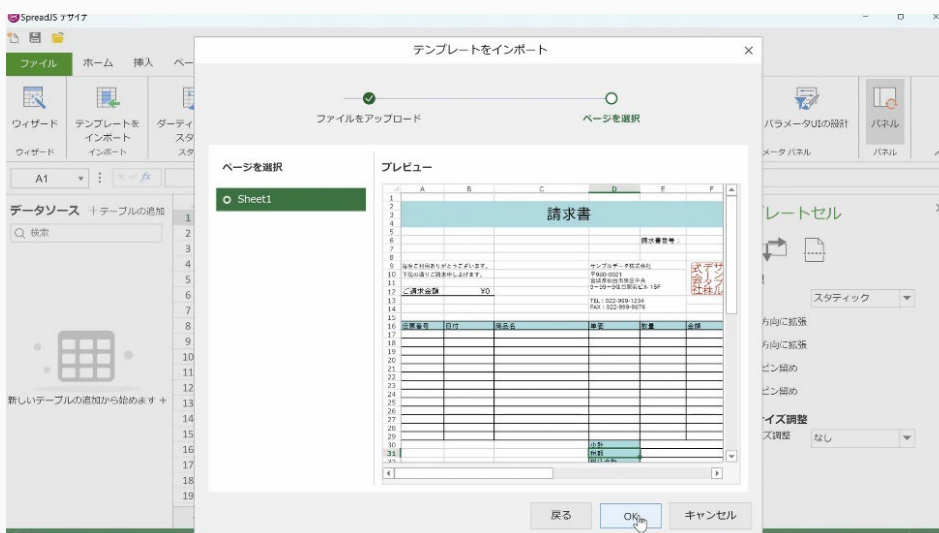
SpreadJS デザイナ

ファイル ホーム 挿入 ペー

ウィザード テンプレートをインポート ダーティ スタ

ウィザード インポート スタ

A1

データソース ＋テーブルの追加

Q 検索

新しいテーブルの追加から始めます ＋

1 2 3 4 5 6 7 8 9 10 11 12 13 14 15 16 17 18 19

テンプレートをインポート

ファイルをアップロード

ページを選択

ページを選択

Sheet1

プレビュー

| | A | B | C | D | E | F |
|---|---|---|---|---|---|---|
| 3 | | | 請求書 | | | |
| 6 | | | | | 請求書番号： | |
| 9 | 毎度ご利用ありがとうございます。 | | | サンプルデータ株式会社 | | |
| 10 | 下記の通りご請求申し上げます。 | | | 〒900-0021 | | |
| 11 | | | | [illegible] | | |
| 12 | ご請求金額 | ¥0 | | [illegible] 15F | | |
| 13 | | | | TEL：022-999-1234 | | |
| 14 | | | | FAX：022-999-9876 | | |
| 16 | 伝票番号 | 日付 | 商品名 | 単価 | 数量 | 金額 |
| 30 | | | | 小計 | | |
| 31 | | | | 税額 | | |

戻る OK キャンセル

パラメータUIの設計 パネル

メータパネル パネル

レートセル

スタティック

方向に拡張

方向に拡張

ピン留め

ピン留め

イズ調整

ズ調整 なし